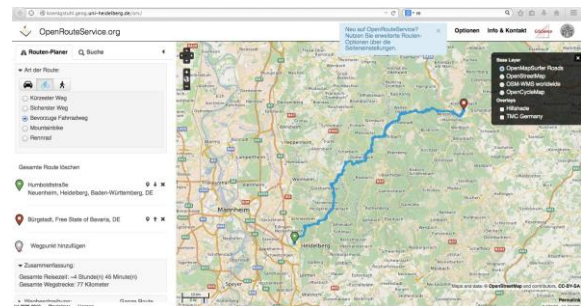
ⓘ ⊕ klostegruft.geog.uni-heidelberg.de/ors/

OpenRouteService.org

Neu auf OpenRouteService? Nutzen Sie erweiterte Routen-Optionen über die Seiteneinstellungen.

Optionen Info & Kontakt

Routen-Planer Suche

Art der Route:

Kürzester Weg
Sicherster Weg
Bevorzugte Fahrradweg
Mountainbike
Rennrad

Gesamte Route löschen

Humboldtstraße Neuenheim, Heidelberg, Baden-Württemberg, DE

Bürgstadt, Free State of Bavaria, DE

Wegpunkt hinzufügen

Zusammenfassung:
Gesamte Reisezeit: ~4 Stunde(n) 45 Minute(n)
Gesamte Wegstrecke: 77 Kilometer

Base Layer
OpenMapSurfer Roads
OpenStreetMap
OSM-WMS worldwide
OpenCycleMap
Overlays
Hillshade
TMC Germany

Mannheim

Heidelberg

Maps and data © OpenStreetMap and contributors, CC-BY-SA